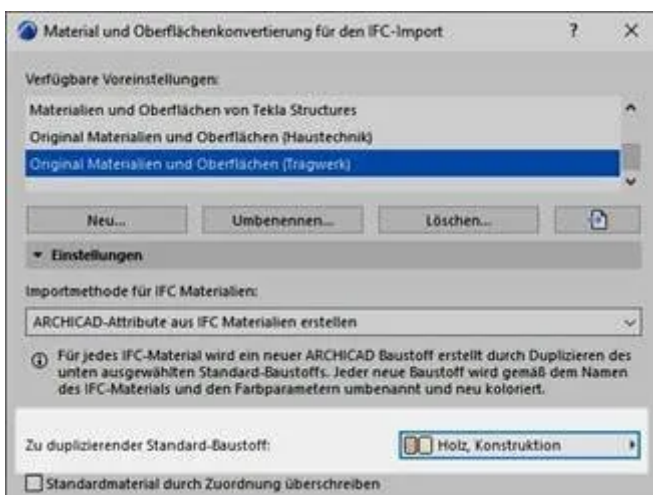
Material und Oberflächenkonvertierung für den IFC-Import

?

X

Verfügbare Voreinstellungen:

Materialien und Oberflächen von Tekla Structures

Original Materialien und Oberflächen (Haustechnik)

Original Materialien und Oberflächen (Tragwerk)

Neu...

Umbenennen...

Löschen...

Einstellungen

Importmethode für IFC Materialien:

ARCHICAD-Attribute aus IFC Materialien erstellen

Für jedes IFC-Material wird ein neuer ARCHICAD Baustoff erstellt durch Duplizieren des unten ausgewählten Standard-Baustoffs. Jeder neue Baustoff wird gemäß dem Namen des IFC-Materials und den Farbparametern umbenannt und neu koloriert.

Zu duplizierender Standard-Baustoff:

Holz, Konstruktion

Standardmaterial durch Zuordnung überschreiben